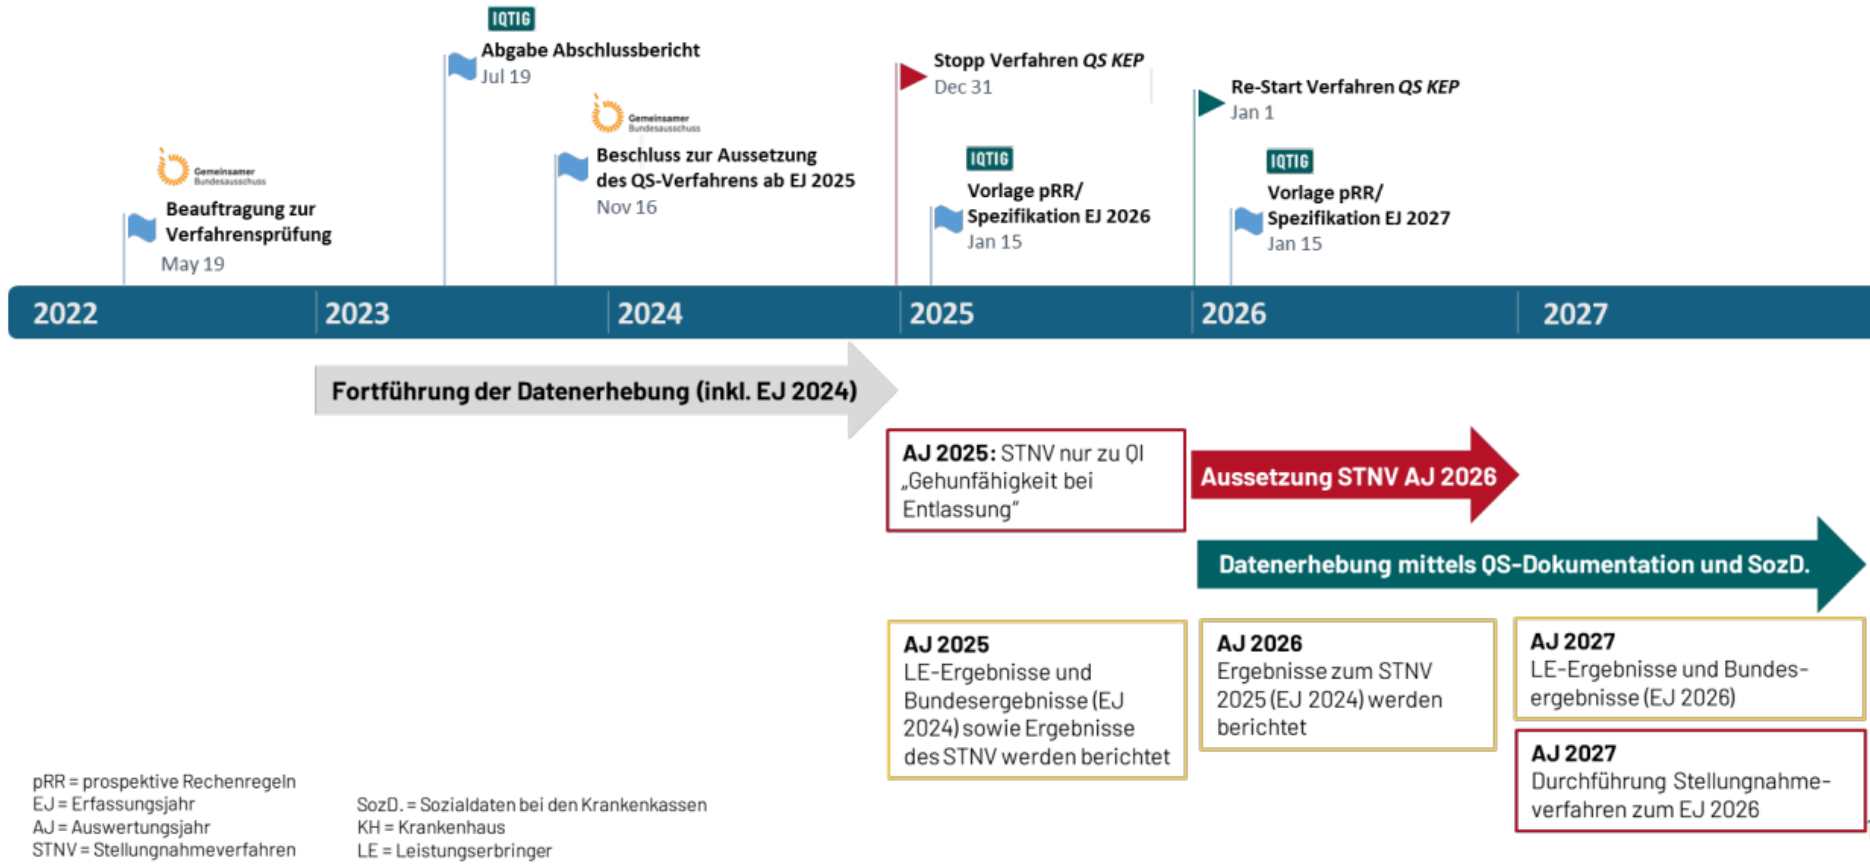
IQTIG
Abgabe Abschlussbericht
Jul 19

Stopp Verfahren *QS KEP*
Dec 31

Re-Start Verfahren *QS KEP*
Jan 1

Gemeinsamer Bundesausschuss
Beschluss zur Aussetzung des QS-Verfahrens ab EJ 2025
Nov 16

Gemeinsamer Bundesausschuss
Beauftragung zur Verfahrensprüfung
May 19

IQTIG
Vorlage pRR/ Spezifikation EJ 2026
Jan 15

IQTIG
Vorlage pRR/ Spezifikation EJ 2027
Jan 15

2022 2023 2024 2025 2026 2027

Fortführung der Datenerhebung (inkl. EJ 2024)

**AJ 2025:** STNV nur zu QI „Gehunfähigkeit bei Entlassung"

Aussetzung STNV AJ 2026

Datenerhebung mittels QS-Dokumentation und SozD.

**AJ 2025**
LE-Ergebnisse und Bundesergebnisse (EJ 2024) sowie Ergebnisse des STNV werden berichtet

**AJ 2026**
Ergebnisse zum STNV 2025 (EJ 2024) werden berichtet

**AJ 2027**
LE-Ergebnisse und Bundesergebnisse (EJ 2026)

**AJ 2027**
Durchführung Stellungnahmeverfahren zum EJ 2026

pRR = prospektive Rechenregeln
EJ = Erfassungsjahr
AJ = Auswertungsjahr
STNV = Stellungnahmeverfahren

SozD. = Sozialdaten bei den Krankenkassen
KH = Krankenhaus
LE = Leistungserbringer